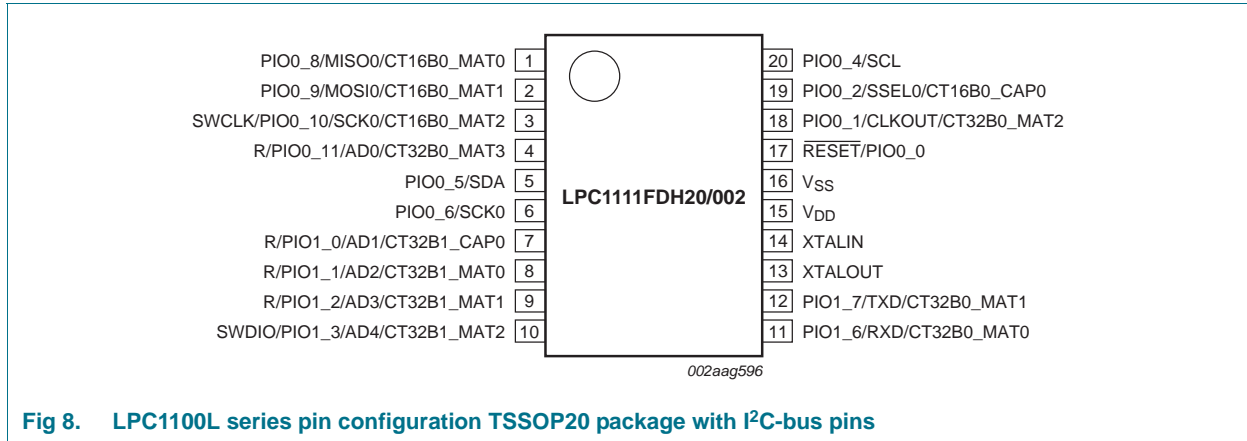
PIO0_8/MISO0/CT16B0_MAT0 1
PIO0_9/MOSI0/CT16B0_MAT1 2
SWCLK/PIO0_10/SCK0/CT16B0_MAT2 3
R/PIO0_11/AD0/CT32B0_MAT3 4
PIO0_5/SDA 5
PIO0_6/SCK0 6
R/PIO1_0/AD1/CT32B1_CAP0 7
R/PIO1_1/AD2/CT32B1_MAT0 8
R/PIO1_2/AD3/CT32B1_MAT1 9
SWDIO/PIO1_3/AD4/CT32B1_MAT2 10

LPC1111FDH20/002

20 PIO0_4/SCL
19 PIO0_2/SSEL0/CT16B0_CAP0
18 PIO0_1/CLKOUT/CT32B0_MAT2
17 $\overline{RESET}$/PIO0_0
16 $V_{SS}$
15 $V_{DD}$
14 XTALIN
13 XTALOUT
12 PIO1_7/TXD/CT32B0_MAT1
11 PIO1_6/RXD/CT32B0_MAT0

002aag596

Fig 8. LPC1100L series pin configuration TSSOP20 package with $I^2C$-bus pins